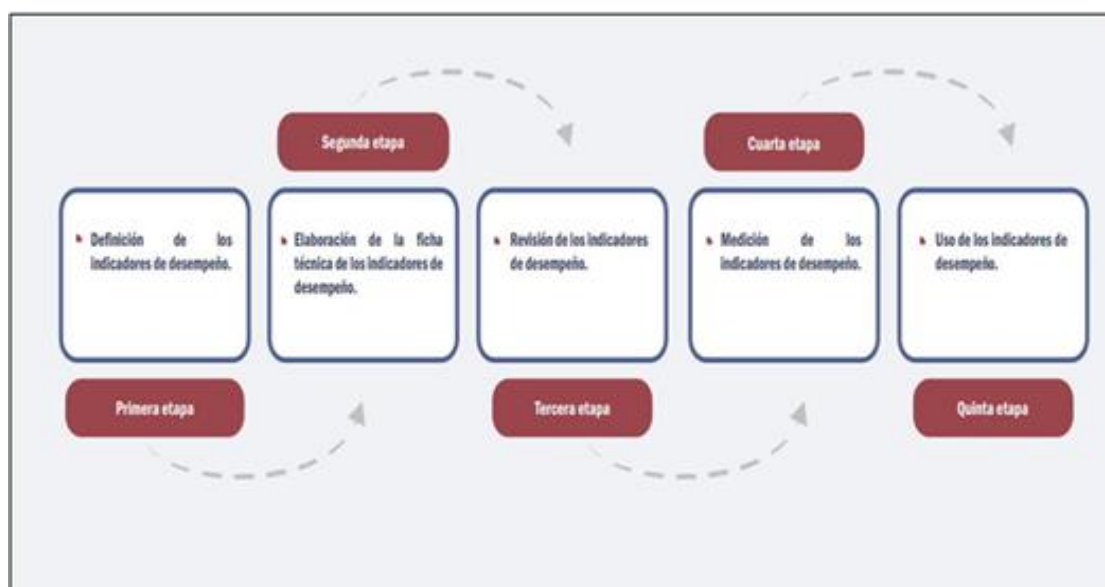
Primera etapa

Definición de los indicadores de desempeño.

Segunda etapa

Elaboración de la ficha técnica de los indicadores de desempeño.

Tercera etapa

Revisión de los indicadores de desempeño.

Cuarta etapa

Medición de los indicadores de desempeño.

Quinta etapa

Uso de los indicadores de desempeño.